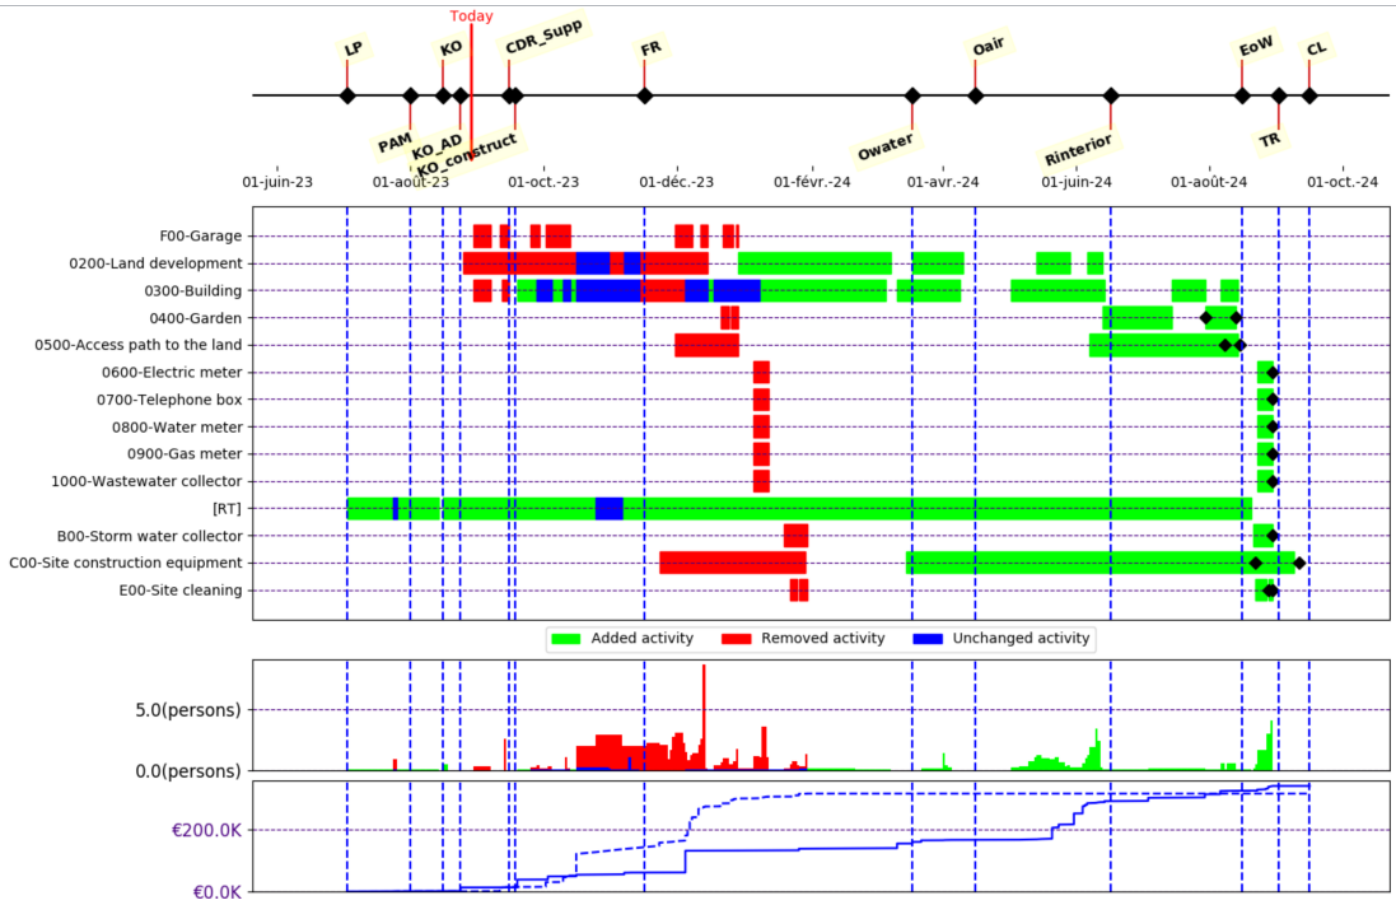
Today

LP
KO
CDR_Supp
FR
Oair
EoW
CL

PAM
KO_AD
KO_construct
Owater
Rinterior
TR

01-juin-23
01-août-23
01-oct.-23
01-déc.-23
01-févr.-24
01-avr.-24
01-juin-24
01-août-24
01-oct.-24

F00-Garage
0200-Land development
0300-Building
0400-Garden
0500-Access path to the land
0600-Electric meter
0700-Telephone box
0800-Water meter
0900-Gas meter
1000-Wastewater collector
[RT]
B00-Storm water collector
C00-Site construction equipment
E00-Site cleaning

Added activity
Removed activity
Unchanged activity

5.0(persons)
0.0(persons)

€200.0K
€0.0K